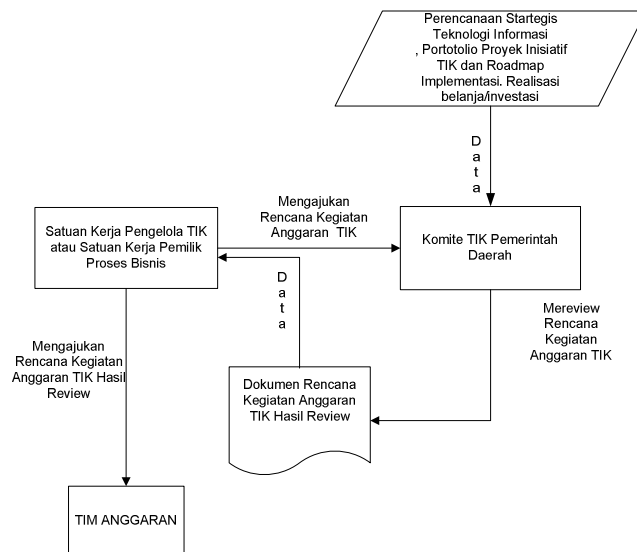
Perencanaan Startegis Teknologi Informasi , Portotolio Proyek Inisiatif TIK dan Roadmap Implementasi. Realisasi belanja/investasi

D
a
t
a

Satuan Kerja Pengelola TIK atau Satuan Kerja Pemilik Proses Bisnis

Mengajukan Rencana Kegiatan Anggaran TIK

Komite TIK Pemerintah Daerah

D
a
t
a

Mereview Rencana Kegiatan Anggaran TIK

Mengajukan Rencana Kegiatan Anggaran TIK Hasil Review

Dokumen Rencana Kegiatan Anggaran TIK Hasil Review

TIM ANGGARAN